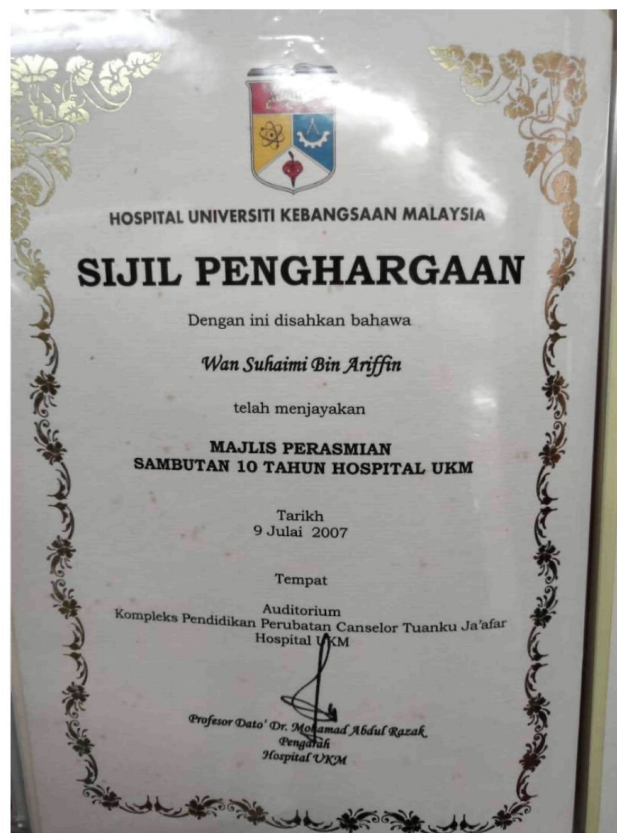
HOSPITAL UNIVERSITI KEBANGSAAN MALAYSIA

SIJIL PENGHARGAAN

Dengan ini disahkan bahawa

Wan Suhaimi Bin Ariffin

telah menjayakan

MAJLIS PERASMIAN
SAMBUTAN 10 TAHUN HOSPITAL UKM

Tarikh
9 Julai 2007

Tempat

Auditorium
Kompleks Pendidikan Perubatan Canselor Tuanku Ja'afar
Hospital UKM

Profesor Dato' Dr. Mohamad Abdul Razak
Pengarah
Hospital UKM